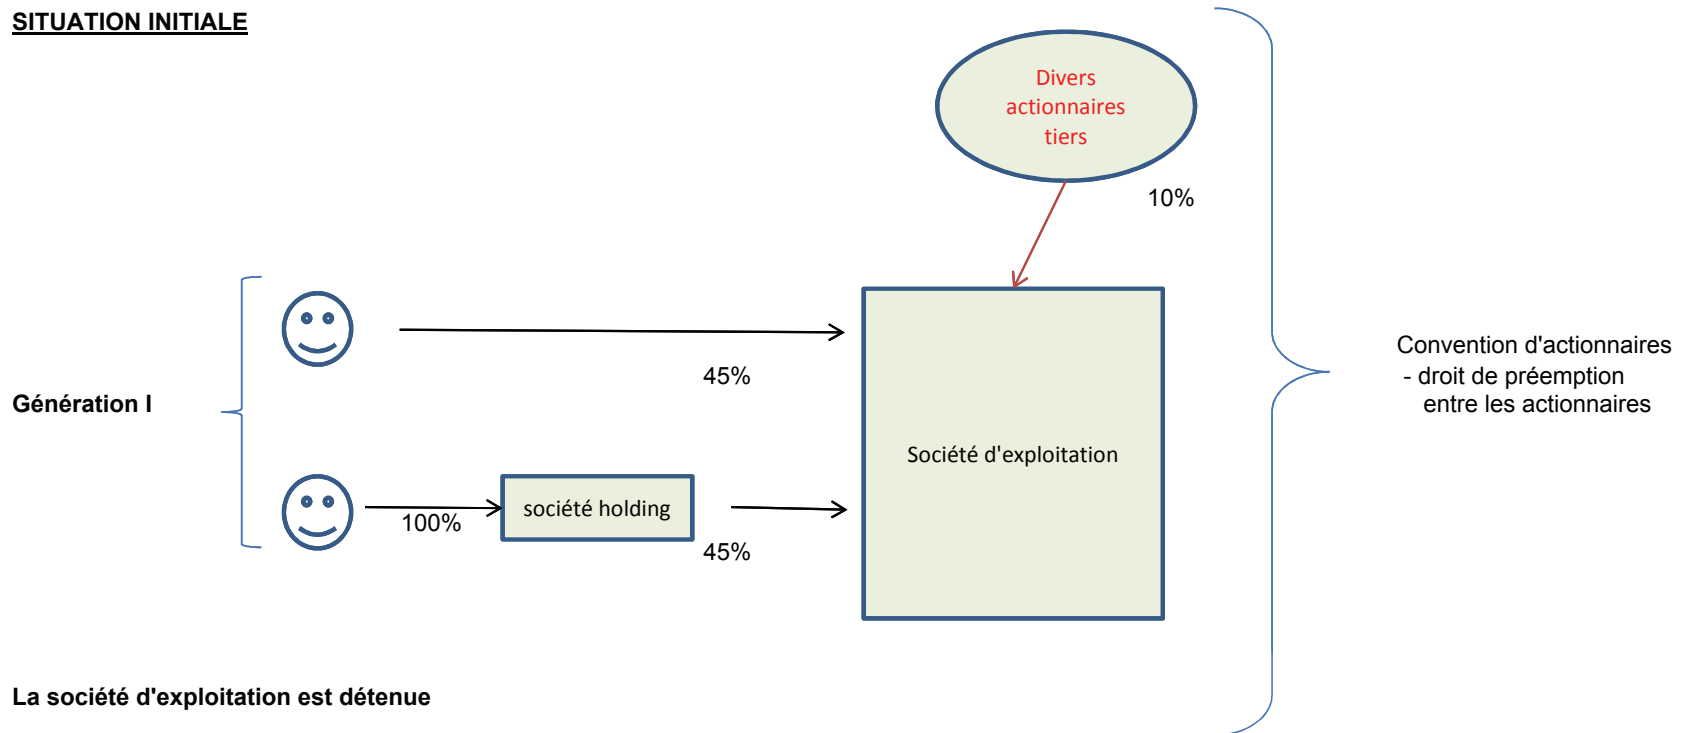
SITUATION INITIALE

Divers actionnaires tiers

10%

Génération I

45%

Société d'exploitation

100%

société holding

45%

Convention d'actionnaires
- droit de préemption entre les actionnaires

La société d'exploitation est détenue